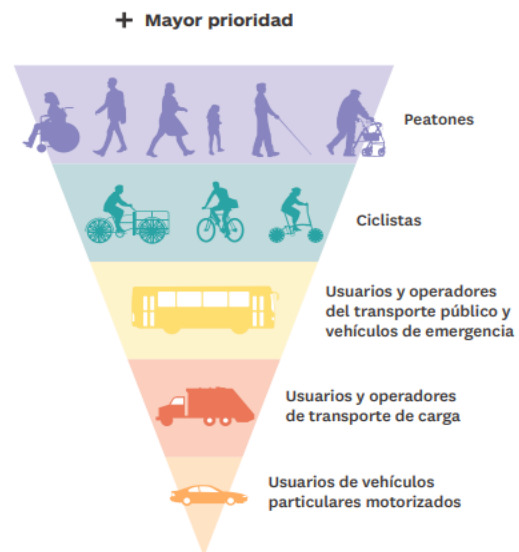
+ Mayor prioridad

Peatones

Ciclistas

Usuarios y operadores del transporte público y vehículos de emergencia

Usuarios y operadores de transporte de carga

Usuarios de vehículos particulares motorizados